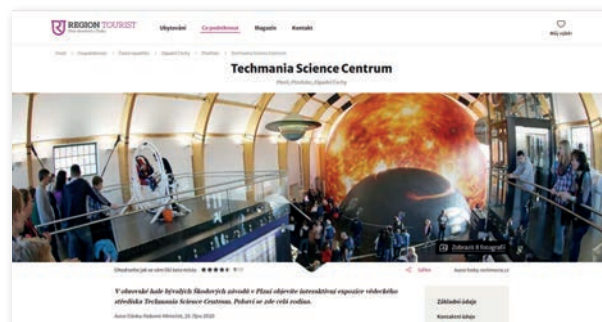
REGION TOURIST
Ubytování Co podniknout Magazín Kontakt
Můj výlet
Domů > Co podniknout > Česká republika > Západní Čechy > Plzeňsko > Techmania Science Centrum
Techmania Science Centrum
Plzeň, Plzeňsko, Západní Čechy
Zobrazit 8 fotografií
Ohodnoťte jak se vám tíž bylo místo ★★★★★ 4.7
Sdílet
V obrovské hale bývalých Škodových závodů v Plzni objevíte interaktivní expozice vědeckého střediska Techmania Science Centrum. Pobaví se zde celá rodina.
Autor: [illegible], 20. října 2020
Základní údaje
Kontaktní údaje